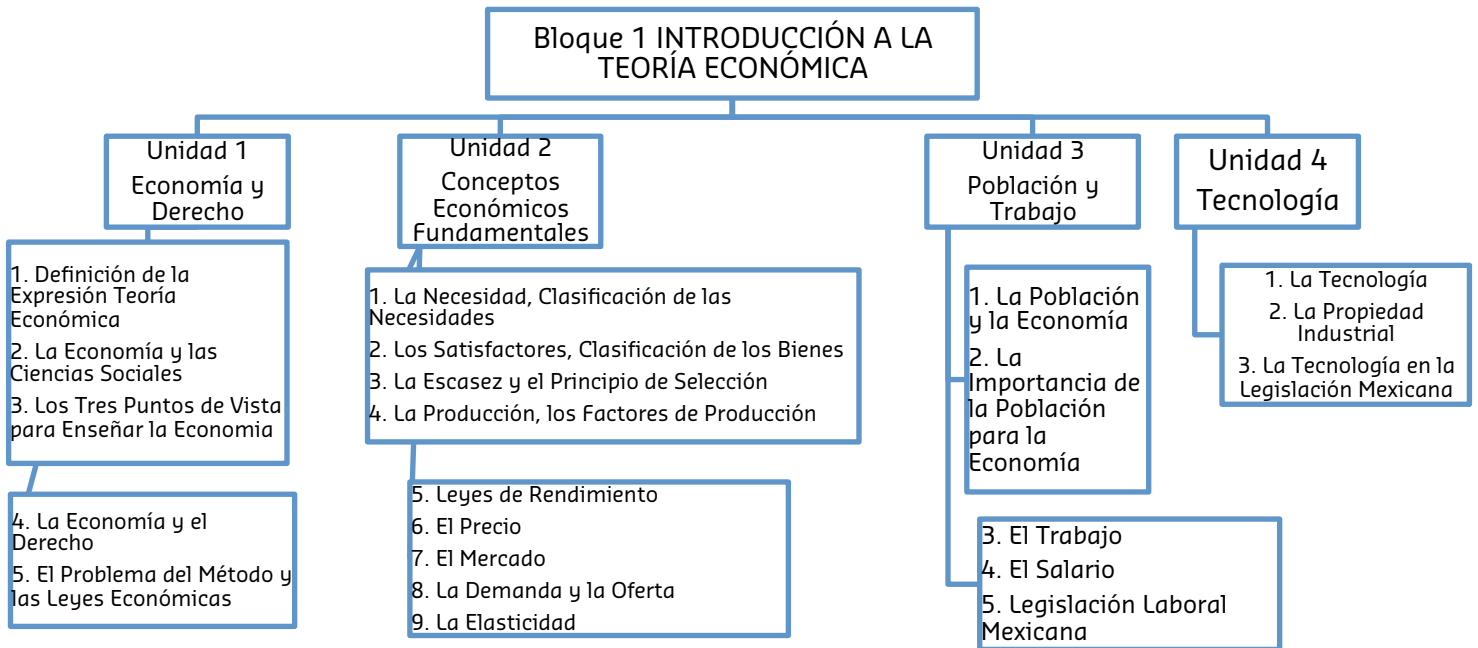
Bloque 1 INTRODUCCIÓN A LA TEORÍA ECONÓMICA

Unidad 1
Economía y Derecho

1. Definición de la Expresión Teoría Económica
2. La Economía y las Ciencias Sociales
3. Los Tres Puntos de Vista para Enseñar la Economia

4. La Economía y el Derecho
5. El Problema del Método y las Leyes Económicas

Unidad 2
Conceptos Económicos Fundamentales

1. La Necesidad, Clasificación de las Necesidades
2. Los Satisfactores, Clasificación de los Bienes
3. La Escasez y el Principio de Selección
4. La Producción, los Factores de Producción

5. Leyes de Rendimiento
6. El Precio
7. El Mercado
8. La Demanda y la Oferta
9. La Elasticidad

Unidad 3
Población y Trabajo

1. La Población y la Economía
2. La Importancia de la Población para la Economía

3. El Trabajo
4. El Salario
5. Legislación Laboral Mexicana

Unidad 4
Tecnología

1. La Tecnología
2. La Propiedad Industrial
3. La Tecnología en la Legislación Mexicana